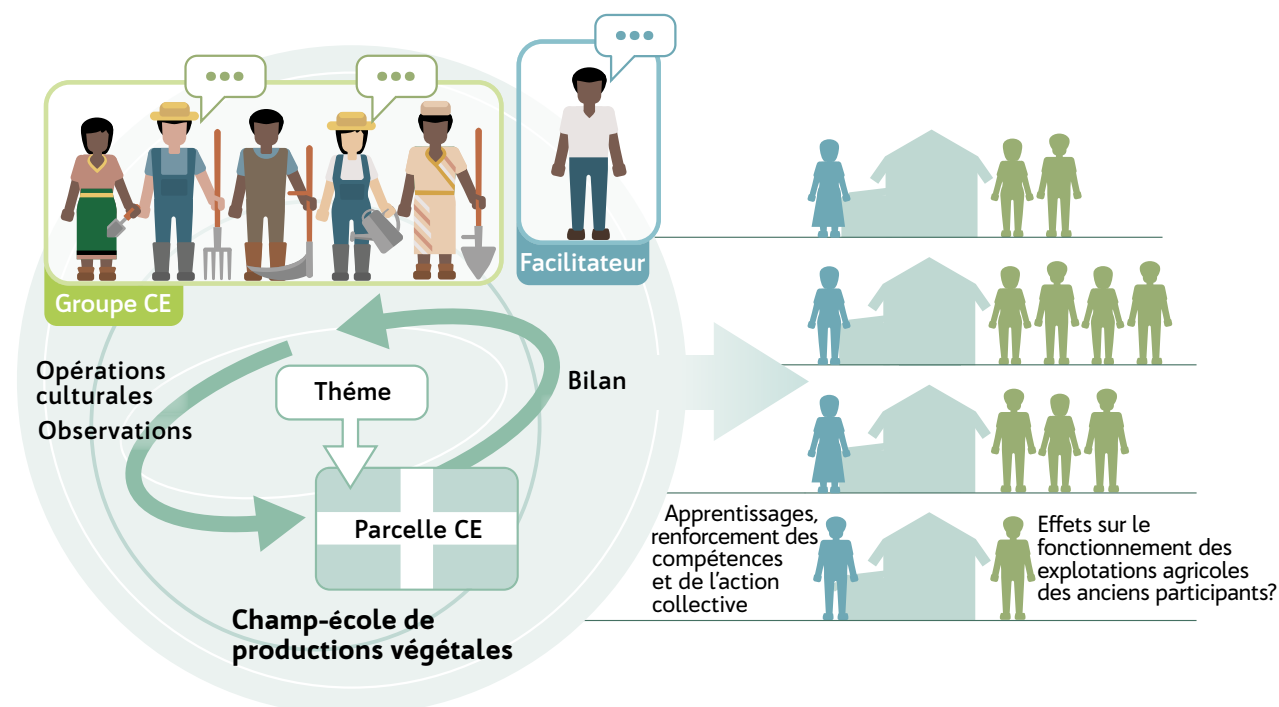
Groupe CE

Facilitateur

Opérations culturales

Observations

Théme

Bilan

Parcelle CE

Champ-école de productions végétales

Apprentissages, renforcement des compétences et de l'action collective

Effets sur le fonctionnement des explotations agricoles des anciens participants?